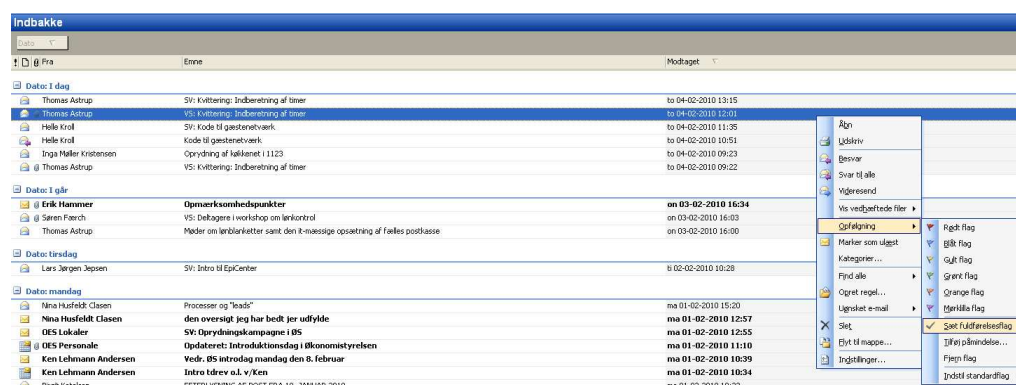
Indbakke

Dato

! Fra | Emne | Modtaget

Dato: I dag

| Fra | Emne | Modtaget |
|---|---|---|
| Thomas Astrup | SV: Kvittering: Indberetning af timer | to 04-02-2010 13:15 |
| Thomas Astrup | VS: Kvittering: Indberetning af timer | to 04-02-2010 12:01 |
| Helle Kroll | SV: Kode til gæstenetværk | to 04-02-2010 11:35 |
| Helle Kroll | Kode til gæstenetværk | to 04-02-2010 10:51 |
| Inga Møller Kristensen | Oprydning af køkkenet i 1123 | to 04-02-2010 09:23 |
| Thomas Astrup | VS: Kvittering: Indberetning af timer | to 04-02-2010 09:22 |

Dato: I går

| Fra | Emne | Modtaget |
|---|---|---|
| Erik Hammer | Opmærksomhedspunkter | on 03-02-2010 16:34 |
| Søren Færch | VS: Deltagere i workshop om lønkontrol | on 03-02-2010 16:03 |
| Thomas Astrup | Møder om lønblanketter samt den it-mæssige opsætning af fælles postkasse | on 03-02-2010 16:00 |

Dato: tirsdag

| Fra | Emne | Modtaget |
|---|---|---|
| Lars Jørgen Jepsen | SV: Intro til EpiCenter | ti 02-02-2010 10:28 |

Dato: mandag

| Fra | Emne | Modtaget |
|---|---|---|
| Nina Husfeldt Clasen | Processer og "leads" | ma 01-02-2010 15:20 |
| Nina Husfeldt Clasen | den oversigt jeg har bedt jer udfylde | ma 01-02-2010 12:57 |
| OES Lokaler | SV: Oprydningskampagne i ØS | ma 01-02-2010 12:55 |
| OES Personale | Opdateret: Introduktionsdag i Økonomistyrelsen | ma 01-02-2010 11:10 |
| Ken Lehmann Andersen | Vedr. ØS introdag mandag den 8. februar | ma 01-02-2010 10:39 |
| Ken Lehmann Andersen | Intro tdrev o.l. v/Ken | ma 01-02-2010 10:34 |

Åbn
Udskriv
Besvar
Svar til alle
Videresend
Vis vedhæftede filer
Opfølgning
Marker som ulæst
Kategorier...
Find alle
Opret regel...
Uønsket e-mail
Slet
Flyt til mappe...
Indstillinger...

Rødt flag
Blåt flag
Gult flag
Grønt flag
Orange flag
Mørklilla flag
Sæt fuldførelsesflag
Tilføj påmindelse...
Fjern flag
Indstil standardflag